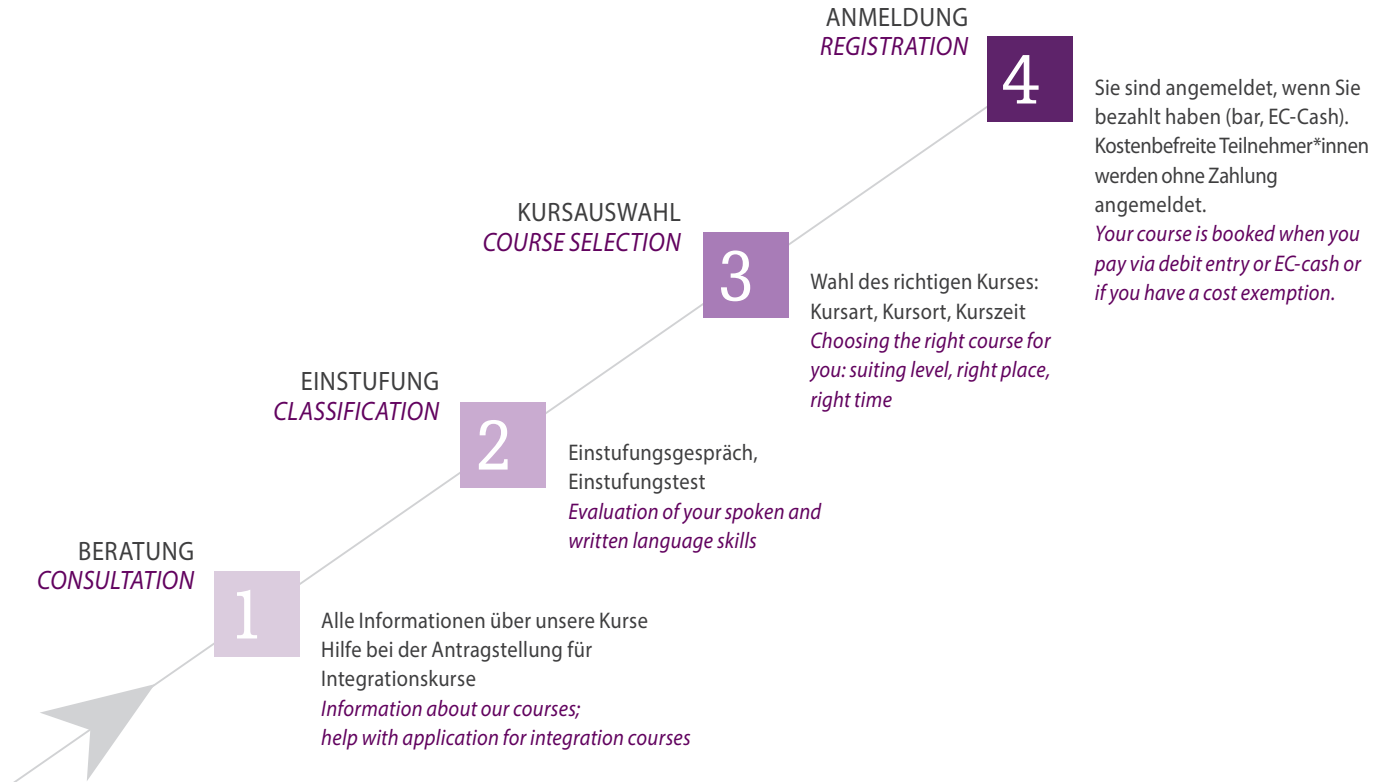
ANMELDUNG
REGISTRATION

4

Sie sind angemeldet, wenn Sie bezahlt haben (bar, EC-Cash). Kostenbefreite Teilnehmer*innen werden ohne Zahlung angemeldet.
Your course is booked when you pay via debit entry or EC-cash or if you have a cost exemption.

KURSAUSWAHL
COURSE SELECTION

3

Wahl des richtigen Kurses: Kursart, Kursort, Kurszeit
Choosing the right course for you: suiting level, right place, right time

EINSTUFUNG
CLASSIFICATION

2

Einstufungsgespräch, Einstufungstest
Evaluation of your spoken and written language skills

BERATUNG
CONSULTATION

1

Alle Informationen über unsere Kurse
Hilfe bei der Antragstellung für Integrationskurse
Information about our courses; help with application for integration courses